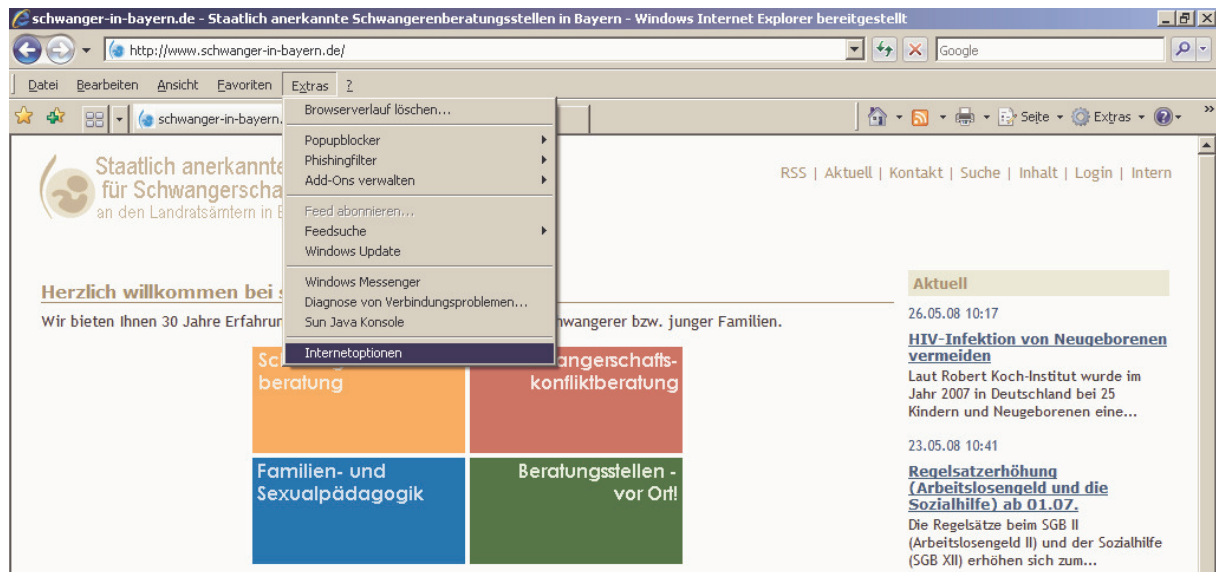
schwanger-in-bayern.de - Staatlich anerkannte Schwangerenberatungsstellen in Bayern - Windows Internet Explorer bereitgestellt

http://www.schwanger-in-bayern.de/

Google

Datei Bearbeiten Ansicht Favoriten Extras ?

schwanger-in-bayern.

Seite Extras

Browserverlauf löschen...
Popupblocker
Phishingfilter
Add-Ons verwalten
Feed abonnieren...
Feedsuche
Windows Update
Windows Messenger
Diagnose von Verbindungsproblemen...
Sun Java Konsole
Internetoptionen

Staatlich anerkannte
für Schwangerscha
an den Landratsämtern in B

RSS | Aktuell | Kontakt | Suche | Inhalt | Login | Intern

Herzlich willkommen bei s

Wir bieten Ihnen 30 Jahre Erfahrun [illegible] hwangerer bzw. junger Familien.

Sc
beratung

angerschafts-
konfliktberatung

Familien- und
Sexualpädagogik

Beratungsstellen -
vor Ort!

Aktuell

26.05.08 10:17

HIV-Infektion von Neugeborenen vermeiden

Laut Robert Koch-Institut wurde im Jahr 2007 in Deutschland bei 25 Kindern und Neugeborenen eine...

23.05.08 10:41

Regelsatzerhöhung (Arbeitslosengeld und die Sozialhilfe) ab 01.07.

Die Regelsätze beim SGB II (Arbeitslosengeld II) und der Sozialhilfe (SGB XII) erhöhen sich zum...